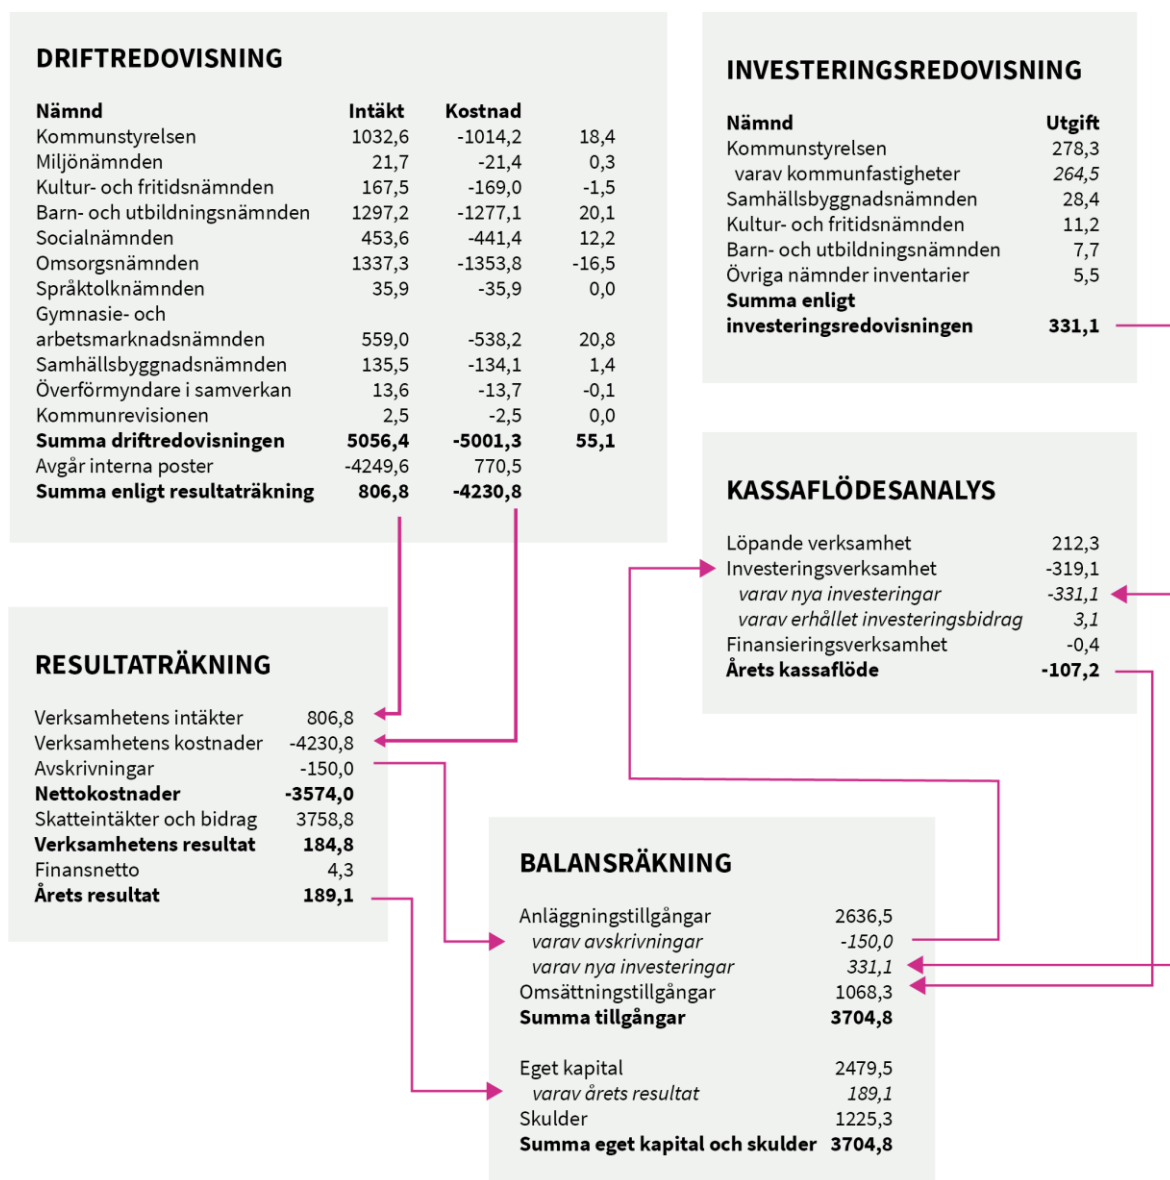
DRIFTREDOVISNING

| Nämnd | Intäkt | Kostnad | |
|---|---|---|---|
| Kommunstyrelsen | 1032,6 | -1014,2 | 18,4 |
| Miljönämnden | 21,7 | -21,4 | 0,3 |
| Kultur- och fritidsnämnden | 167,5 | -169,0 | -1,5 |
| Barn- och utbildningsnämnden | 1297,2 | -1277,1 | 20,1 |
| Socialnämnden | 453,6 | -441,4 | 12,2 |
| Omsorgsnämnden | 1337,3 | -1353,8 | -16,5 |
| Språktolknämnden | 35,9 | -35,9 | 0,0 |
| Gymnasie- och arbetsmarknadsnämnden | 559,0 | -538,2 | 20,8 |
| Samhällsbyggnadsnämnden | 135,5 | -134,1 | 1,4 |
| Överförmyndare i samverkan | 13,6 | -13,7 | -0,1 |
| Kommunrevisionen | 2,5 | -2,5 | 0,0 |
| **Summa driftredovisningen** | **5056,4** | **-5001,3** | **55,1** |
| Avgår interna poster | -4249,6 | 770,5 | |
| **Summa enligt resultaträkning** | **806,8** | **-4230,8** | |

INVESTERINGSREDOVISNING

| Nämnd | Utgift |
|---|---|
| Kommunstyrelsen | 278,3 |
| varav kommunfastigheter | 264,5 |
| Samhällsbyggnadsnämnden | 28,4 |
| Kultur- och fritidsnämnden | 11,2 |
| Barn- och utbildningsnämnden | 7,7 |
| Övriga nämnder inventarier | 5,5 |
| **Summa enligt investeringsredovisningen** | **331,1** |

KASSAFLÖDESANALYS

| | |
|---|---|
| Löpande verksamhet | 212,3 |
| Investeringsverksamhet | -319,1 |
| varav nya investeringar | -331,1 |
| varav erhållet investeringsbidrag | 3,1 |
| Finansieringsverksamhet | -0,4 |
| **Årets kassaflöde** | **-107,2** |

RESULTATRÄKNING

| | |
|---|---|
| Verksamhetens intäkter | 806,8 |
| Verksamhetens kostnader | -4230,8 |
| Avskrivningar | -150,0 |
| **Nettokostnader** | **-3574,0** |
| Skatteintäkter och bidrag | 3758,8 |
| **Verksamhetens resultat** | **184,8** |
| Finansnetto | 4,3 |
| **Årets resultat** | **189,1** |

BALANSRÄKNING

| | |
|---|---|
| Anläggningstillgångar | 2636,5 |
| varav avskrivningar | -150,0 |
| varav nya investeringar | 331,1 |
| Omsättningstillgångar | 1068,3 |
| **Summa tillgångar** | **3704,8** |
| Eget kapital | 2479,5 |
| varav årets resultat | 189,1 |
| Skulder | 1225,3 |
| **Summa eget kapital och skulder** | **3704,8** |